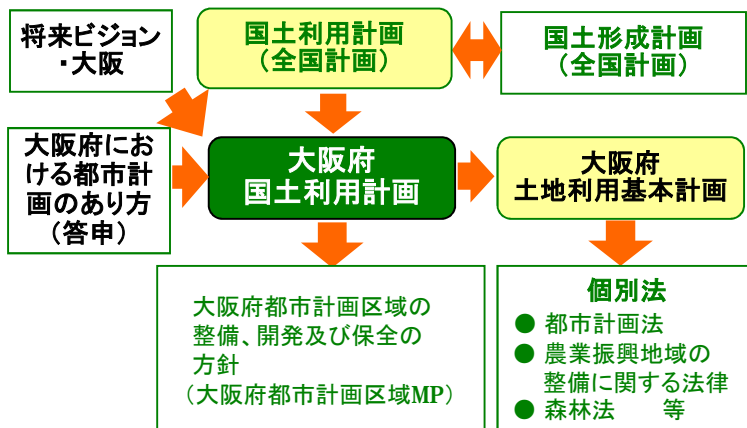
将来ビジョン・大阪

国土利用計画
（全国計画）

国土形成計画
（全国計画）

大阪府における都市計画のあり方
（答申）

大阪府
国土利用計画

大阪府
土地利用基本計画

大阪府都市計画区域の整備、開発及び保全の方針
（大阪府都市計画区域MP）

個別法
● 都市計画法
● 農業振興地域の整備に関する法律
● 森林法　　等